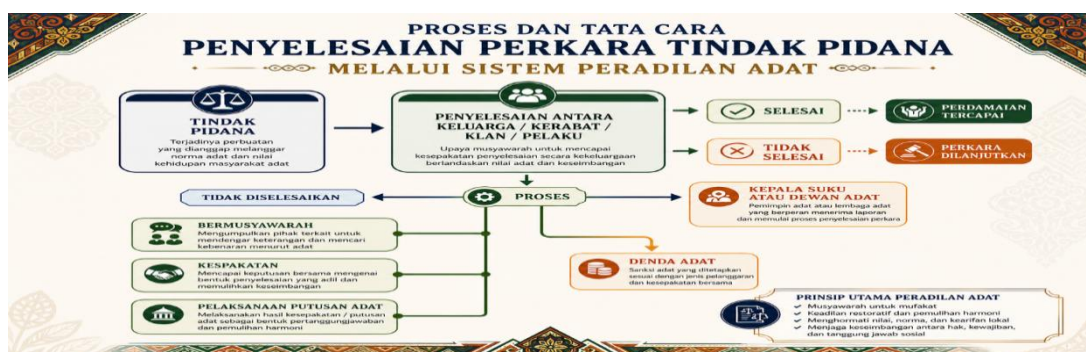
PROSES DAN TATA CARA
PENYELESAIAN PERKARA TINDAK PIDANA
MELALUI SISTEM PERADILAN ADAT

TINDAK PIDANA
Terjadinya perbuatan yang dianggap melanggar norma adat dan nilai kehidupan masyarakat adat

PENYELESAIAN ANTARA KELUARGA / KERABAT / KLAN / PELAKU
Upaya musyawarah untuk mencapai kesepakatan penyelesaian secara kekeluargaan berlandaskan nilai adat dan keseimbangan

SELESAI
PERDAMAIAN TERCAPAI

TIDAK SELESAI
PERKARA DILANJUTKAN

TIDAK DISELESAIKAN

PROSES

KEPALA SUKU ATAU DEWAN ADAT
Pemimpin adat atau lembaga adat yang berperan menerima laporan dan memulai proses penyelesaian perkara

BERMUSYAWARAH
Mengumpulkan pihak terkait untuk mendengar keterangan dan mencari kebenaran menurut adat

KESPAKATAN
Mencapai keputusan bersama mengenai bentuk penyelesaian yang adil dan memulihkan keseimbangan

PELAKSANAAN PUTUSAN ADAT
Melaksanakan hasil kesepakatan / putusan adat sebagai bentuk pertanggungjawaban dan pemulihan harmoni

DENDA ADAT
Sanksi adat yang ditetapkan sesuai dengan jenis pelanggaran dan kesepakatan bersama

PRINSIP UTAMA PERADILAN ADAT
Musyawarah untuk mufakat
Keadilan restoratif dan pemulihan harmoni
Menghormati nilai, norma, dan kearifan lokal
Menjaga keseimbangan antara hak, kewajiban, dan tanggung jawab sosial